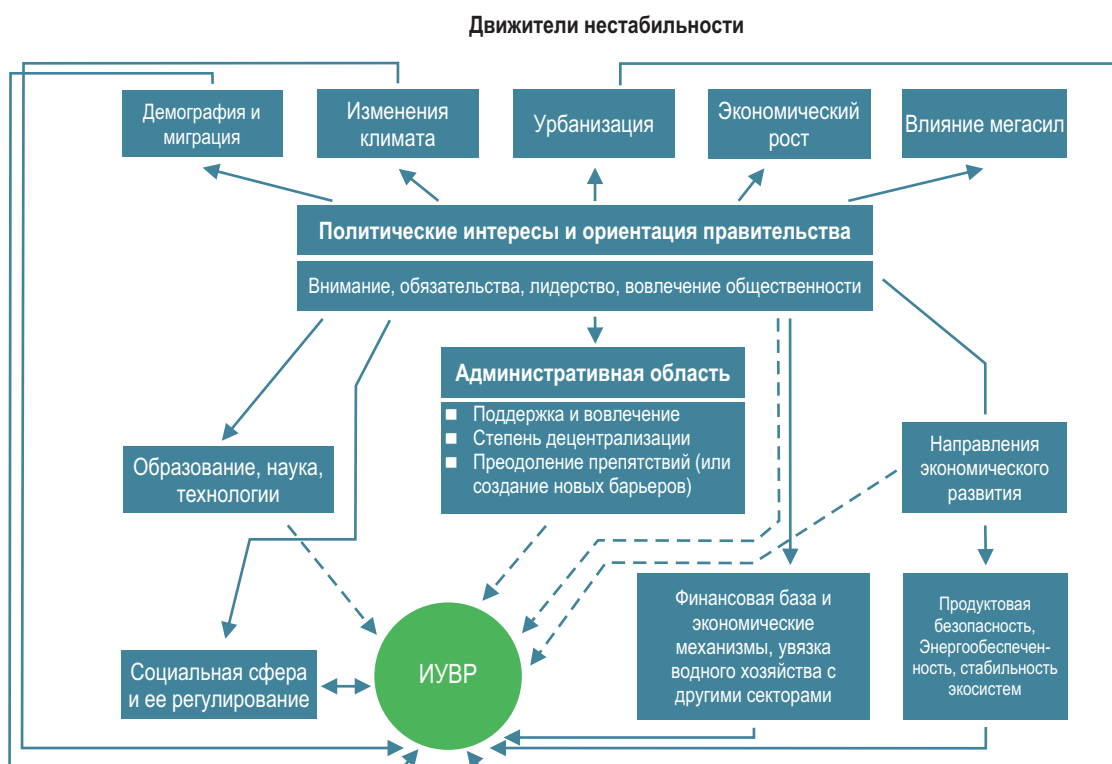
Движители нестабильности

Демография и миграция

Изменения климата

Урбанизация

Экономический рост

Влияние мегасил

Политические интересы и ориентация правительства

Внимание, обязательства, лидерство, вовлечение общественности

Административная область

■ Поддержка и вовлечение
■ Степень децентрализации
■ Преодоление препятствий (или создание новых барьеров)

Образование, наука, технологии

Направления экономического развития

Финансовая база и экономические механизмы, увязка водного хозяйства с другими секторами

Продуктовая безопасность, Энергообеспеченность, стабильность экосистем

Социальная сфера и ее регулирование

ИУВР